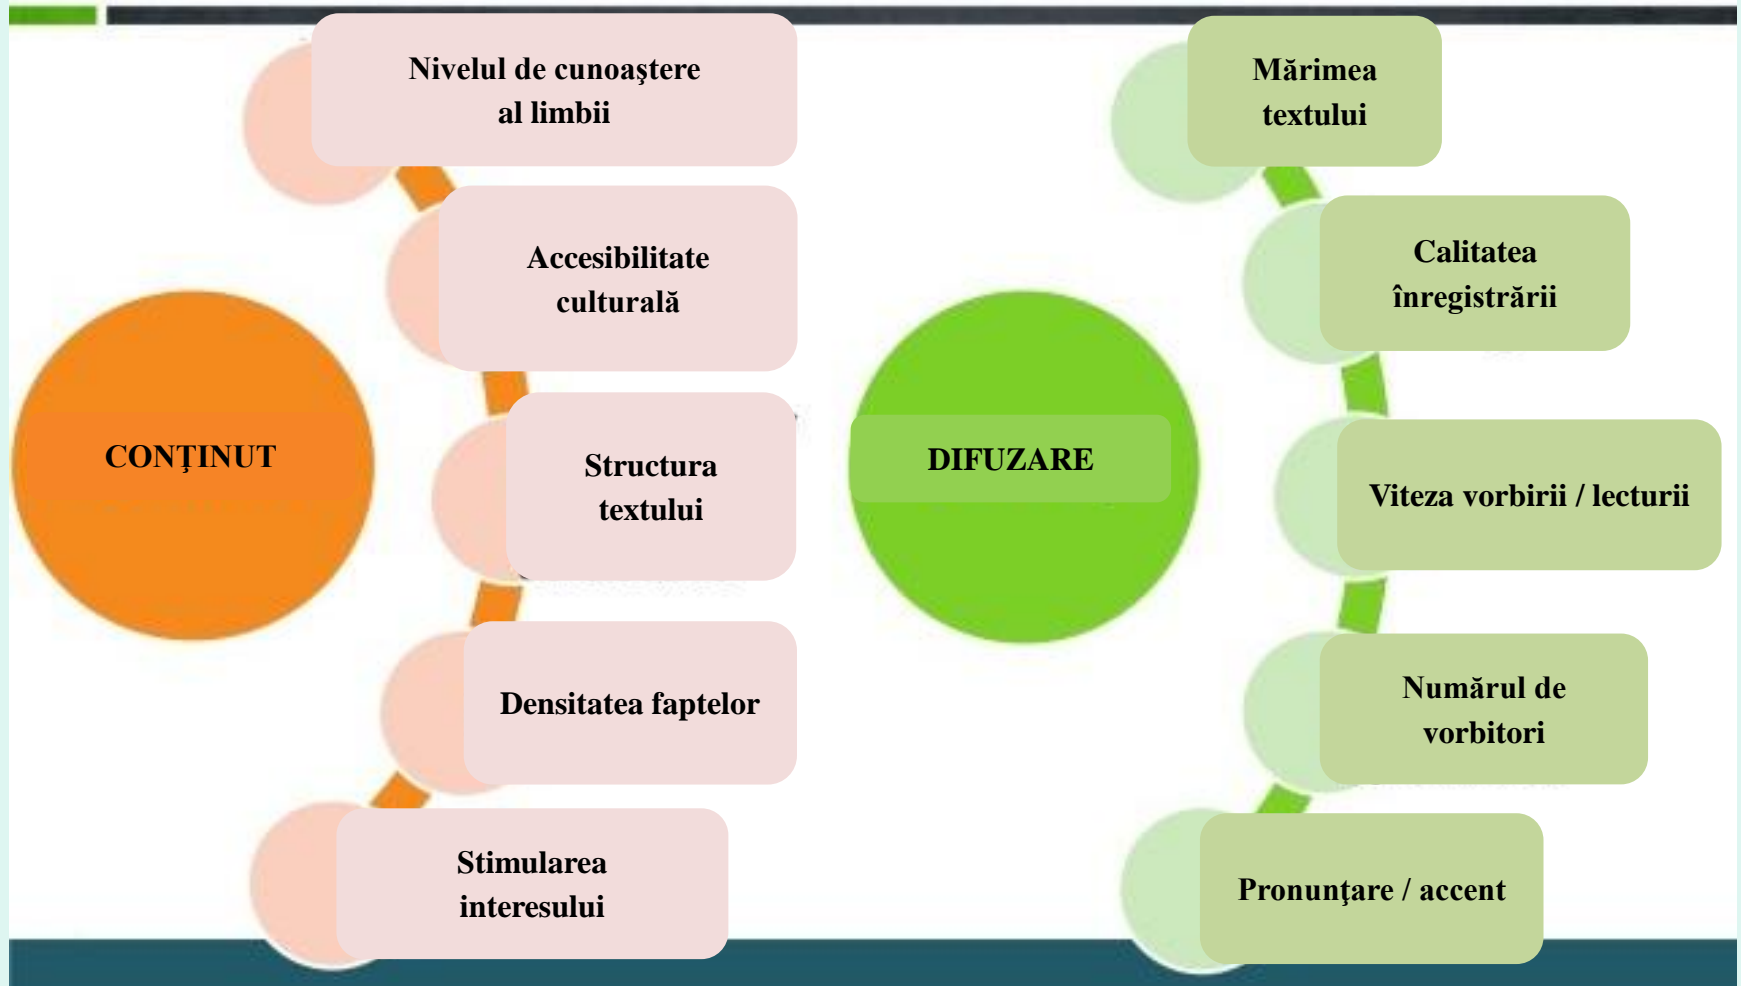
CONŢINUT

Nivelul de cunoaştere al limbii

Accesibilitate culturală

Structura textului

Densitatea faptelor

Stimularea interesului

DIFUZARE

Mărimea textului

Calitatea înregistrării

Viteza vorbirii / lecturii

Numărul de vorbitori

Pronunţare / accent